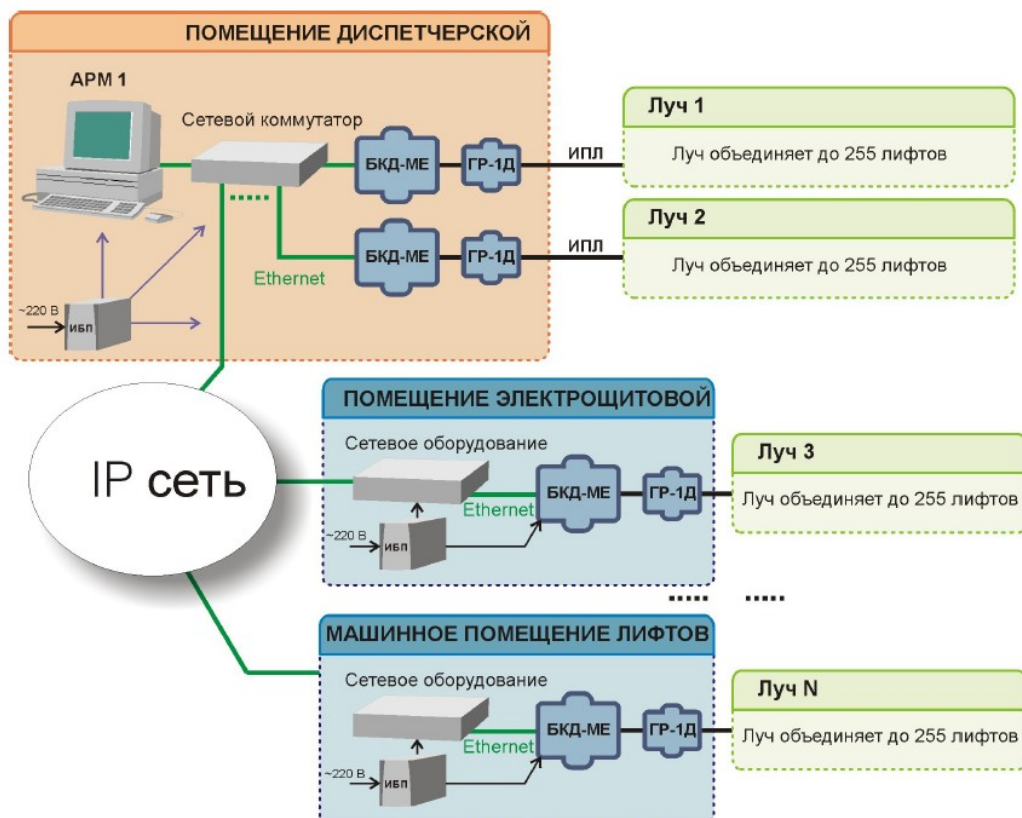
ПОМЕЩЕНИЕ ДИСПЕТЧЕРСКОЙ

АРМ 1

Сетевой коммутатор

БКД-МЕ

ГР-1Д

ИПЛ

Луч 1

Луч объединяет до 255 лифтов

БКД-МЕ

ГР-1Д

ИПЛ

Луч 2

Луч объединяет до 255 лифтов

Ethernet

~220 В

ИБП

IP сеть

ПОМЕЩЕНИЕ ЭЛЕКТРОЩИТОВОЙ

Сетевое оборудование

Ethernet

БКД-МЕ

ГР-1Д

Луч 3

Луч объединяет до 255 лифтов

~220 В

ИБП

..... .....

МАШИННОЕ ПОМЕЩЕНИЕ ЛИФТОВ

Сетевое оборудование

Ethernet

БКД-МЕ

ГР-1Д

Луч N

Луч объединяет до 255 лифтов

~220 В

ИБП